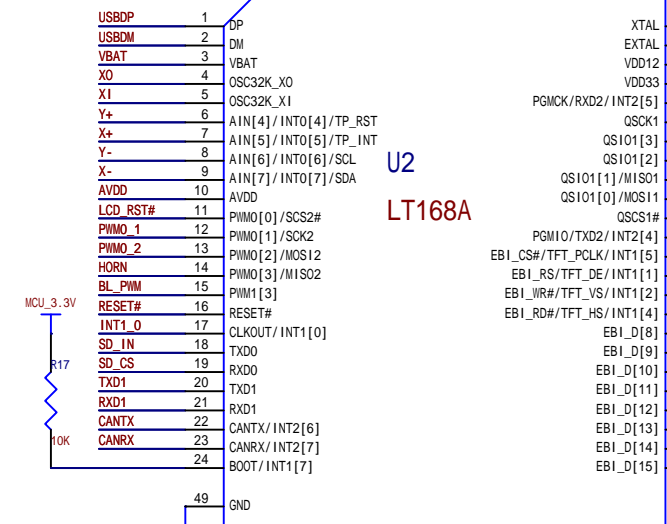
USBDP 1 DP
USBDM 2 DM
VBAT 3 VBAT
XO 4 OSC32K_XO
XI 5 OSC32K_XI
Y+ 6 AIN[4]/INT0[4]/TP_RST
X+ 7 AIN[5]/INT0[5]/TP_INT
Y- 8 AIN[6]/INT0[6]/SCL
X- 9 AIN[7]/INT0[7]/SDA
AVDD 10 AVDD
LCD_RST# 11 PWM0[0]/SCS2#
PWMO_1 12 PWM0[1]/SCK2
PWMO_2 13 PWM0[2]/MOSI2
HORN 14 PWM0[3]/MISO2
BL_PWM 15 PWM1[3]
RESET# 16 RESET#
INT1_0 17 CLKOUT/INT1[0]
SD_IN 18 TXD0
SD_CS 19 RXD0
TXD1 20 TXD1
RXD1 21 RXD1
CANTX 22 CANTX/INT2[6]
CANRX 23 CANRX/INT2[7]
24 BOOT/INT1[7]
49 GND

MCU_3.3V
R17
10K

U2
LT168A

XTAL
EXTAL
VDD12
VDD33
PGMCK/RXD2/INT2[5]
QSCK1
QSIO1[3]
QSIO1[2]
QSIO1[1]/MISO1
QSIO1[0]/MOSI1
QSCS1#
PGMIO/TXD2/INT2[4]
EBI_CS#/TFT_PCLK/INT1[5]
EBI_RS/TFT_DE/INT1[1]
EBI_WR#/TFT_VS/INT1[2]
EBI_RD#/TFT_HS/INT1[4]
EBI_D[8]
EBI_D[9]
EBI_D[10]
EBI_D[11]
EBI_D[12]
EBI_D[13]
EBI_D[14]
EBI_D[15]